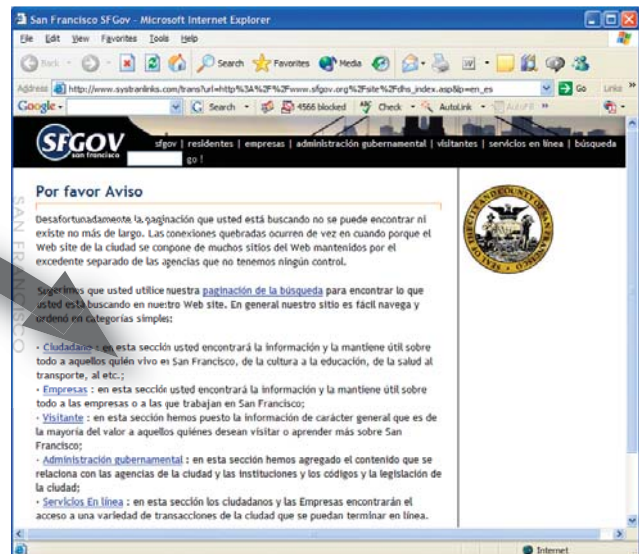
San Francisco SFGov - Microsoft Internet Explorer

File Edit View Favorites Tools Help

Back Search Favorites Media

Address http://www.systranlinks.com/trans?url=http%3A%2F%2Fwww.sfgov.org%2Fsite%2Fdhs_index.asp&lp=en_es Go Links

Google Search 4566 blocked Check AutoLink AutoFill

SFGOV san francisco

sfgov | residentes | empresas | administración gubernamental | visitantes | servicios en línea | búsqueda go !

SAN FRANCISCO

Por favor Aviso

Desafortunadamente la paginación que usted está buscando no se puede encontrar ni existe no más de largo. Las conexiones quebradas ocurren de vez en cuando porque el Web site de la ciudad se compone de muchos sitios del Web mantenidos por el excedente separado de las agencias que no tenemos ningún control.

Sugerimos que usted utilice nuestra paginación de la búsqueda para encontrar lo que usted está buscando en nuestro Web site. En general nuestro sitio es fácil navega y ordenó en categorías simples:

· Ciudadano : en esta sección usted encontrará la información y la mantiene útil sobre todo a aquellos quién vivo en San Francisco, de la cultura a la educación, de la salud al transporte, al etc.;
· Empresas : en esta sección usted encontrará la información y la mantiene útil sobre todo a las empresas o a las que trabajan en San Francisco;
· Visitante : en esta sección hemos puesto la información de carácter general que es de la mayoría del valor a aquellos quiénes desean visitar o aprender más sobre San Francisco;
· Administración gubernamental : en esta sección hemos agregado el contenido que se relaciona con las agencias de la ciudad y las instituciones y los códigos y la legislación de la ciudad;
· Servicios En línea : en esta sección los ciudadanos y las Empresas encontrarán el acceso a una variedad de transacciones de la ciudad que se puedan terminar en línea.

SEAL OF THE CITY AND COUNTY OF SAN FRANCISCO

Internet